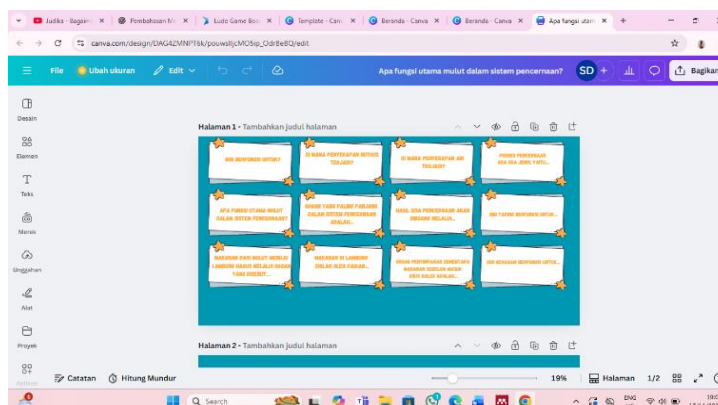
Judika - Bagaima ×
Pembahasan M ×
Ludo Game Boa ×
Template - Canv ×
Beranda - Canva ×
Beranda - Canva ×
Apa fungsi utam ×
+

canva.com/design/DAG4ZMNPT6k/pouwsIljcMO5ip_Odr8e8Q/edit

File
Ubah ukuran
Edit
Apa fungsi utama mulut dalam sistem pencernaan?
SD
Bagikan

Desain
Elemen
Teks
Merek
Unggahan
Alat
Proyek
Aplikasi

Halaman 1 - Tambahkan judul halaman

GIGI BERFUNGSI UNTUK?
DI MANA PENYERAPAN NUTRISI TERJADI?
DI MANA PENYERAPAN AIR TERJADI?
PROSES PENCERNAAN ADA DUA JENIS, YAITU...

APA FUNGSI UTAMA MULUT DALAM SISTEM PENCERNAAN?
ORGAN YANG PALING PANJANG DALAM SISTEM PENCERNAAN ADALAH...
HASIL SISA PENCERNAAN AKAN DIBUANG MELALUI...
USU TAURA BERFUNGSI UNTUK...

MAKANAN DARI MULUT MENUJU LAMBUNG MASUK MELALUI ORGAN YANG DISEBUT...
MAKANAN DI LAMBUNG DIOLAH OLEH ENZIM...
ORGAN PENCERNAAN TEMPAT MAKANAN SEBELUM MASUK USUS HALUS ADALAH...
USU KEHAUSAN BERFUNGSI UNTUK...

Halaman 2 - Tambahkan judul halaman

Catatan
Hitung Mundur
19%
Halaman 1/2

Search
ENG IN